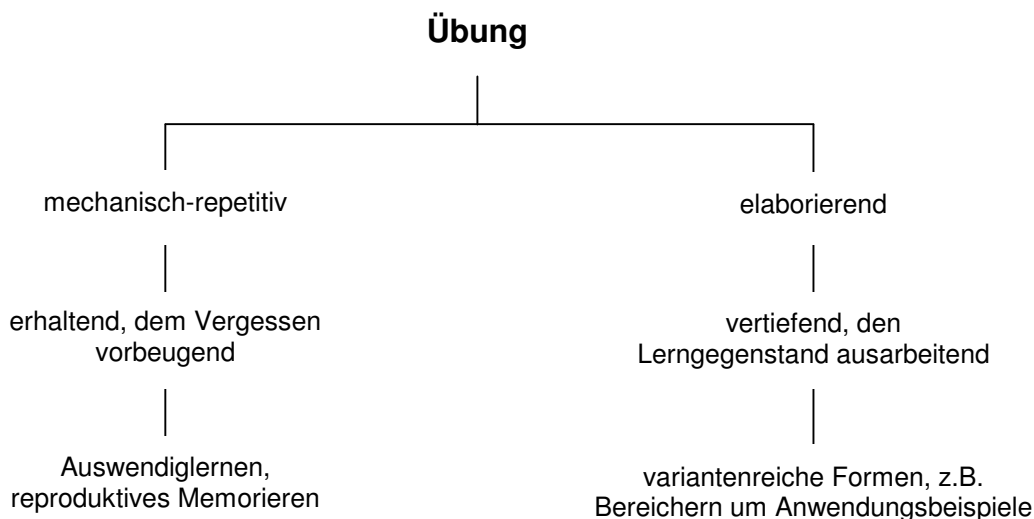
**Übung**

mechanisch-repetitiv

erhaltend, dem Vergessen vorbeugend

Auswendiglernen, reproduktives Memorieren

elaborierend

vertiefend, den Lerngegenstand ausarbeitend

variantenreiche Formen, z.B. Bereichern um Anwendungsbeispiele